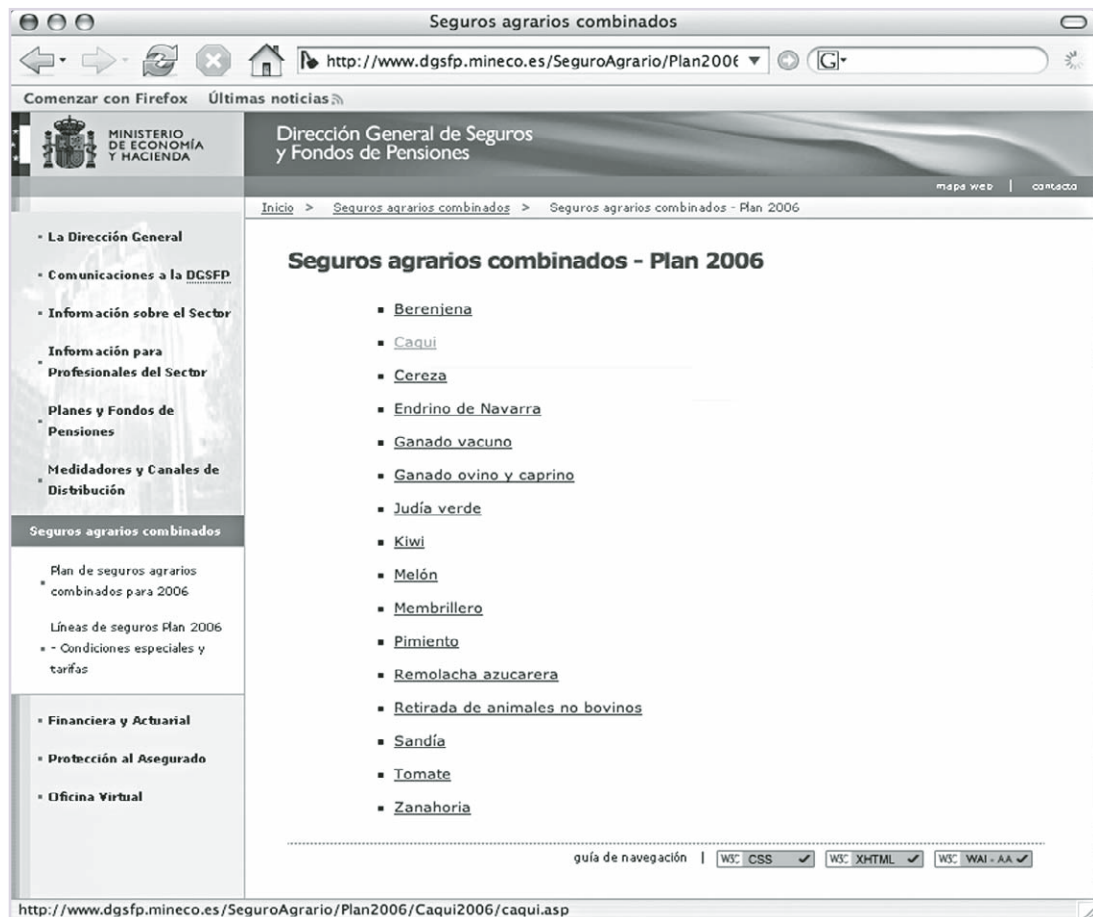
Seguros agrarios combinados

http://www.dgsfp.mineco.es/SeguroAgrario/Plan2006

Comenzar con Firefox   Últimas noticias

MINISTERIO DE ECONOMÍA Y HACIENDA

Dirección General de Seguros y Fondos de Pensiones

mapa web | contacto

Inicio > Seguros agrarios combinados > Seguros agrarios combinados - Plan 2006

- La Dirección General
- Comunicaciones a la DGSFP
- Información sobre el Sector
- Información para Profesionales del Sector
- Planes y Fondos de Pensiones
- Medidadores y Canales de Distribución

Seguros agrarios combinados

- Plan de seguros agrarios combinados para 2006
- Líneas de seguros Plan 2006 - Condiciones especiales y tarifas

- Financiera y Actuarial
- Protección al Asegurado
- Oficina Virtual

Seguros agrarios combinados - Plan 2006

- Berenjena
- Caqui
- Cereza
- Endrino de Navarra
- Ganado vacuno
- Ganado ovino y caprino
- Judía verde
- Kiwi
- Melón
- Membrillero
- Pimiento
- Remolacha azucarera
- Retirada de animales no bovinos
- Sandía
- Tomate
- Zanahoria

guía de navegación | W3C CSS ✓ | W3C XHTML ✓ | W3C WAI - AA ✓

http://www.dgsfp.mineco.es/SeguroAgrario/Plan2006/Caqui2006/caqui.asp